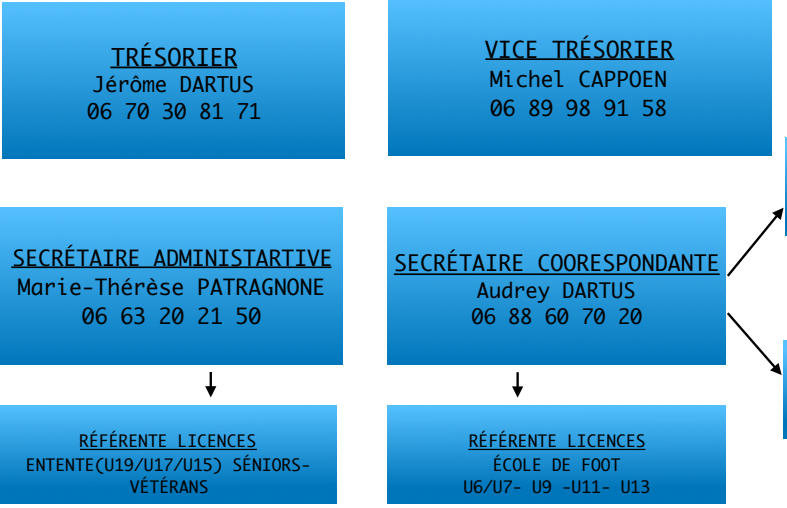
TRÉSORIER
Jérôme DARTUS
06 70 30 81 71

VICE TRÉSORIER
Michel CAPPOEN
06 89 98 91 58

SECRÉTAIRE ADMINISTARTIVE
Marie-Thérèse PATRAGNONE
06 63 20 21 50

SECRÉTAIRE COORESPONDANTE
Audrey DARTUS
06 88 60 70 20

RÉFÉRENTE LICENCES
ENTENTE(U19/U17/U15) SÉNIORS-VÉTÉRANS

RÉFÉRENTE LICENCES
ÉCOLE DE FOOT
U6/U7- U9 -U11- U13